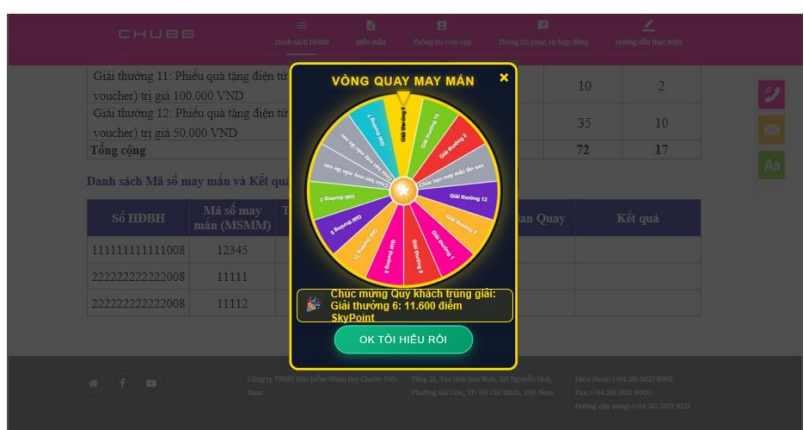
CHUBB

Danh sách HĐBH | Biểu mẫu | Thông tin truy cập | Thông tin phục vụ hợp đồng | Hướng dẫn thực hiện

| Giải thưởng 11: Phiếu quà tặng điện tử (e-voucher) trị giá 100.000 VND | 10 | 2 |
|---|---|---|
| Giải thưởng 12: Phiếu quà tặng điện tử (e-voucher) trị giá 50.000 VND | 35 | 10 |
| Tổng cộng | 72 | 17 |

Danh sách Mã số may mắn và Kết quả

| Số HĐBH | Mã số may mắn (MSMM) | T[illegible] | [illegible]an Quay | Kết quả |
|---|---|---|---|---|
| 111111111111008 | 12345 | | | |
| 222222222222008 | 11111 | | | |
| 222222222222008 | 11112 | | | |

VÒNG QUAY MAY MẮN

Giải thưởng 8
Giải thưởng 10
Giải thưởng 3
Chúc bạn may mắn lần sau
Giải thưởng 12
Giải thưởng 4
Giải thưởng 1
Giải thưởng 6
Giải thưởng 9
Giải thưởng 11
Giải thưởng 5
Giải thưởng 7
Giải thưởng 2
Chúc bạn may mắn lần sau
Chúc bạn may mắn lần sau

Chúc mừng Quý khách trúng giải: Giải thưởng 6: 11.600 điểm SkyPoint

OK TÔI HIỂU RỒI

Aa

Công ty TNHH Bảo hiểm Nhân thọ Chubb Việt Nam
Tầng 21, Tòa nhà Sun Wah, 115 Nguyễn Huệ, Phường Bến Nghé, TP. Hồ Chí Minh, Việt Nam
Điện thoại: (+84 28) 3827 8989
Fax: (+84 28) 3821 9000
Đường dây nóng: (+84 28) 3827 8123